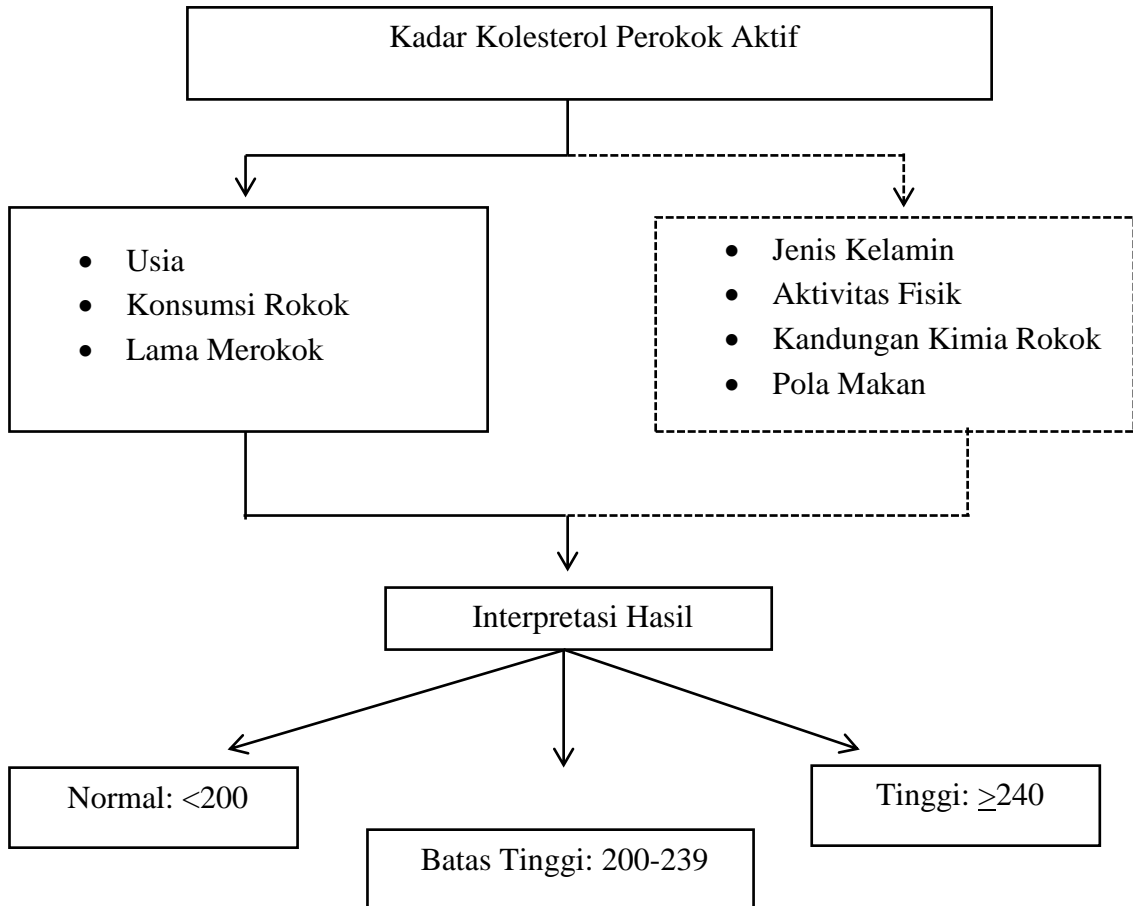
Kadar Kolesterol Perokok Aktif

- Usia
- Konsumsi Rokok
- Lama Merokok

- Jenis Kelamin
- Aktivitas Fisik
- Kandungan Kimia Rokok
- Pola Makan

Interpretasi Hasil

Normal: <200

Batas Tinggi: 200-239

Tinggi: $\geq$240